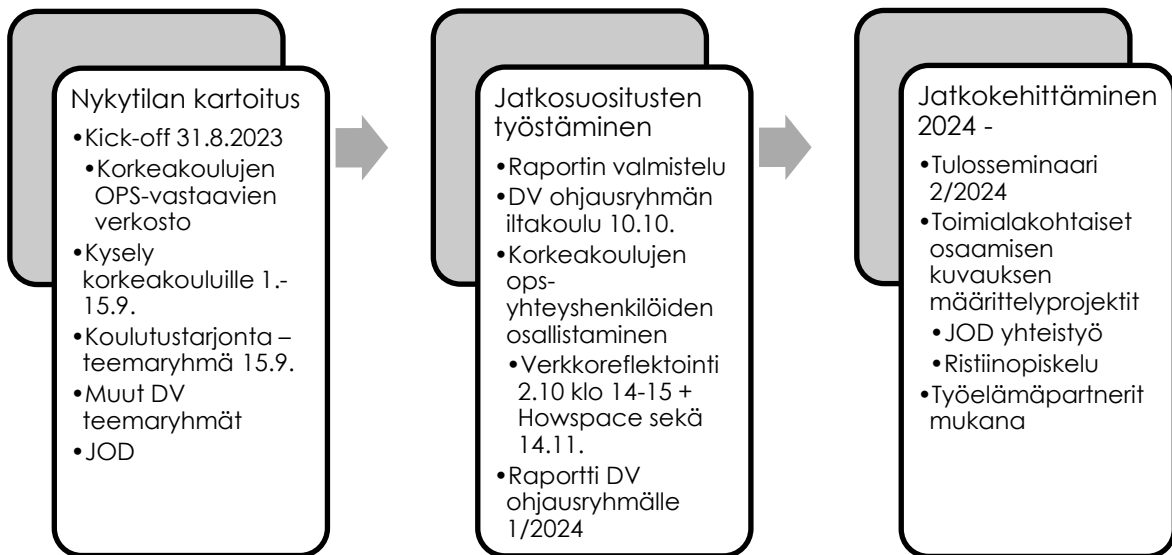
Nykytilan kartoitus

•Kick-off 31.8.2023
•Korkeakoulujen OPS-vastaavien verkosto
•Kysely korkeakouluille 1.-15.9.
•Koulutustarjonta –teemaryhmä 15.9.
•Muut DV teemaryhmät
•JOD

Jatkosuositusten työstäminen

•Raportin valmistelu
•DV ohjausryhmän iltakoulu 10.10.
•Korkeakoulujen ops-yhteyshenkilöiden osallistaminen
•Verkkoreflektointi 2.10 klo 14-15 + Howspace sekä 14.11.
•Raportti DV ohjausryhmälle 1/2024

Jatkokehittäminen 2024 -

•Tulosseminaari 2/2024
•Toimialakohtaiset osaamisen kuvauksen määrittelyprojektit
•JOD yhteistyö
•Ristiinopiskelu
•Työelämäpartnerit mukana